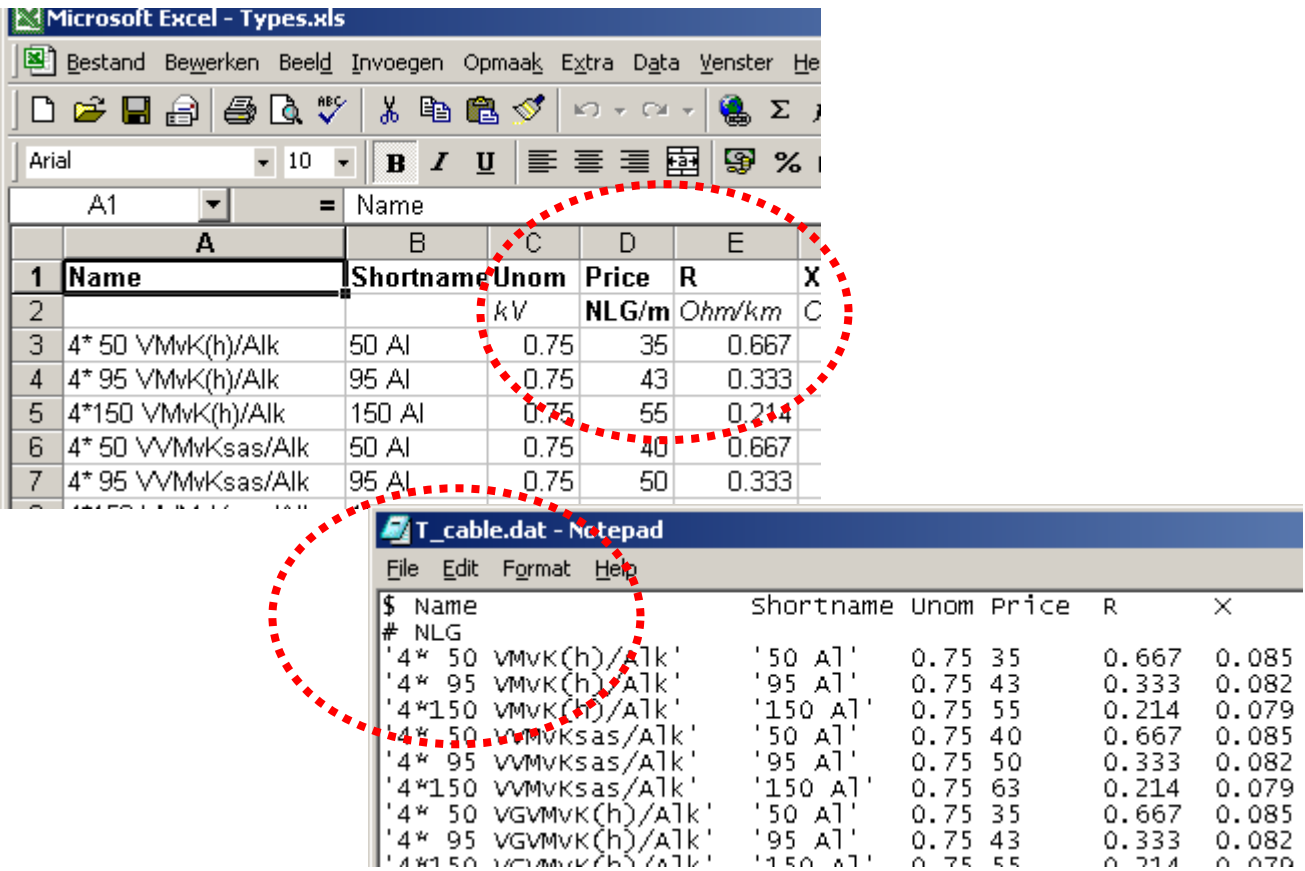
Microsoft Excel - Types.xls

Bestand Bewerken Beeld Invoegen Opmaak Extra Data Venster He

Arial 10 B I U %

A1 = Name

| | A | B | C | D | E |
|---|---|---|---|---|---|
| 1 | Name | Shortname | Unom | Price | R | X |
| 2 | | | kV | NLG/m | Ohm/km | C |
| 3 | 4* 50 VMvK(h)/Alk | 50 Al | 0.75 | 35 | 0.667 |
| 4 | 4* 95 VMvK(h)/Alk | 95 Al | 0.75 | 43 | 0.333 |
| 5 | 4*150 VMvK(h)/Alk | 150 Al | 0.75 | 55 | 0.214 |
| 6 | 4* 50 VVMvKsas/Alk | 50 Al | 0.75 | 40 | 0.667 |
| 7 | 4* 95 VVMvKsas/Alk | 95 Al | 0.75 | 50 | 0.333 |

T_cable.dat - Notepad

File Edit Format Help

$ Name Shortname Unom Price R X
# NLG
'4* 50 VMvK(h)/Alk' '50 Al' 0.75 35 0.667 0.085
'4* 95 VMvK(h)/Alk' '95 Al' 0.75 43 0.333 0.082
'4*150 VMvK(h)/Alk' '150 Al' 0.75 55 0.214 0.079
'4* 50 VVMvKsas/Alk' '50 Al' 0.75 40 0.667 0.085
'4* 95 VVMvKsas/Alk' '95 Al' 0.75 50 0.333 0.082
'4*150 VVMvKsas/Alk' '150 Al' 0.75 63 0.214 0.079
'4* 50 VGVMvK(h)/Alk' '50 Al' 0.75 35 0.667 0.085
'4* 95 VGVMvK(h)/Alk' '95 Al' 0.75 43 0.333 0.082
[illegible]